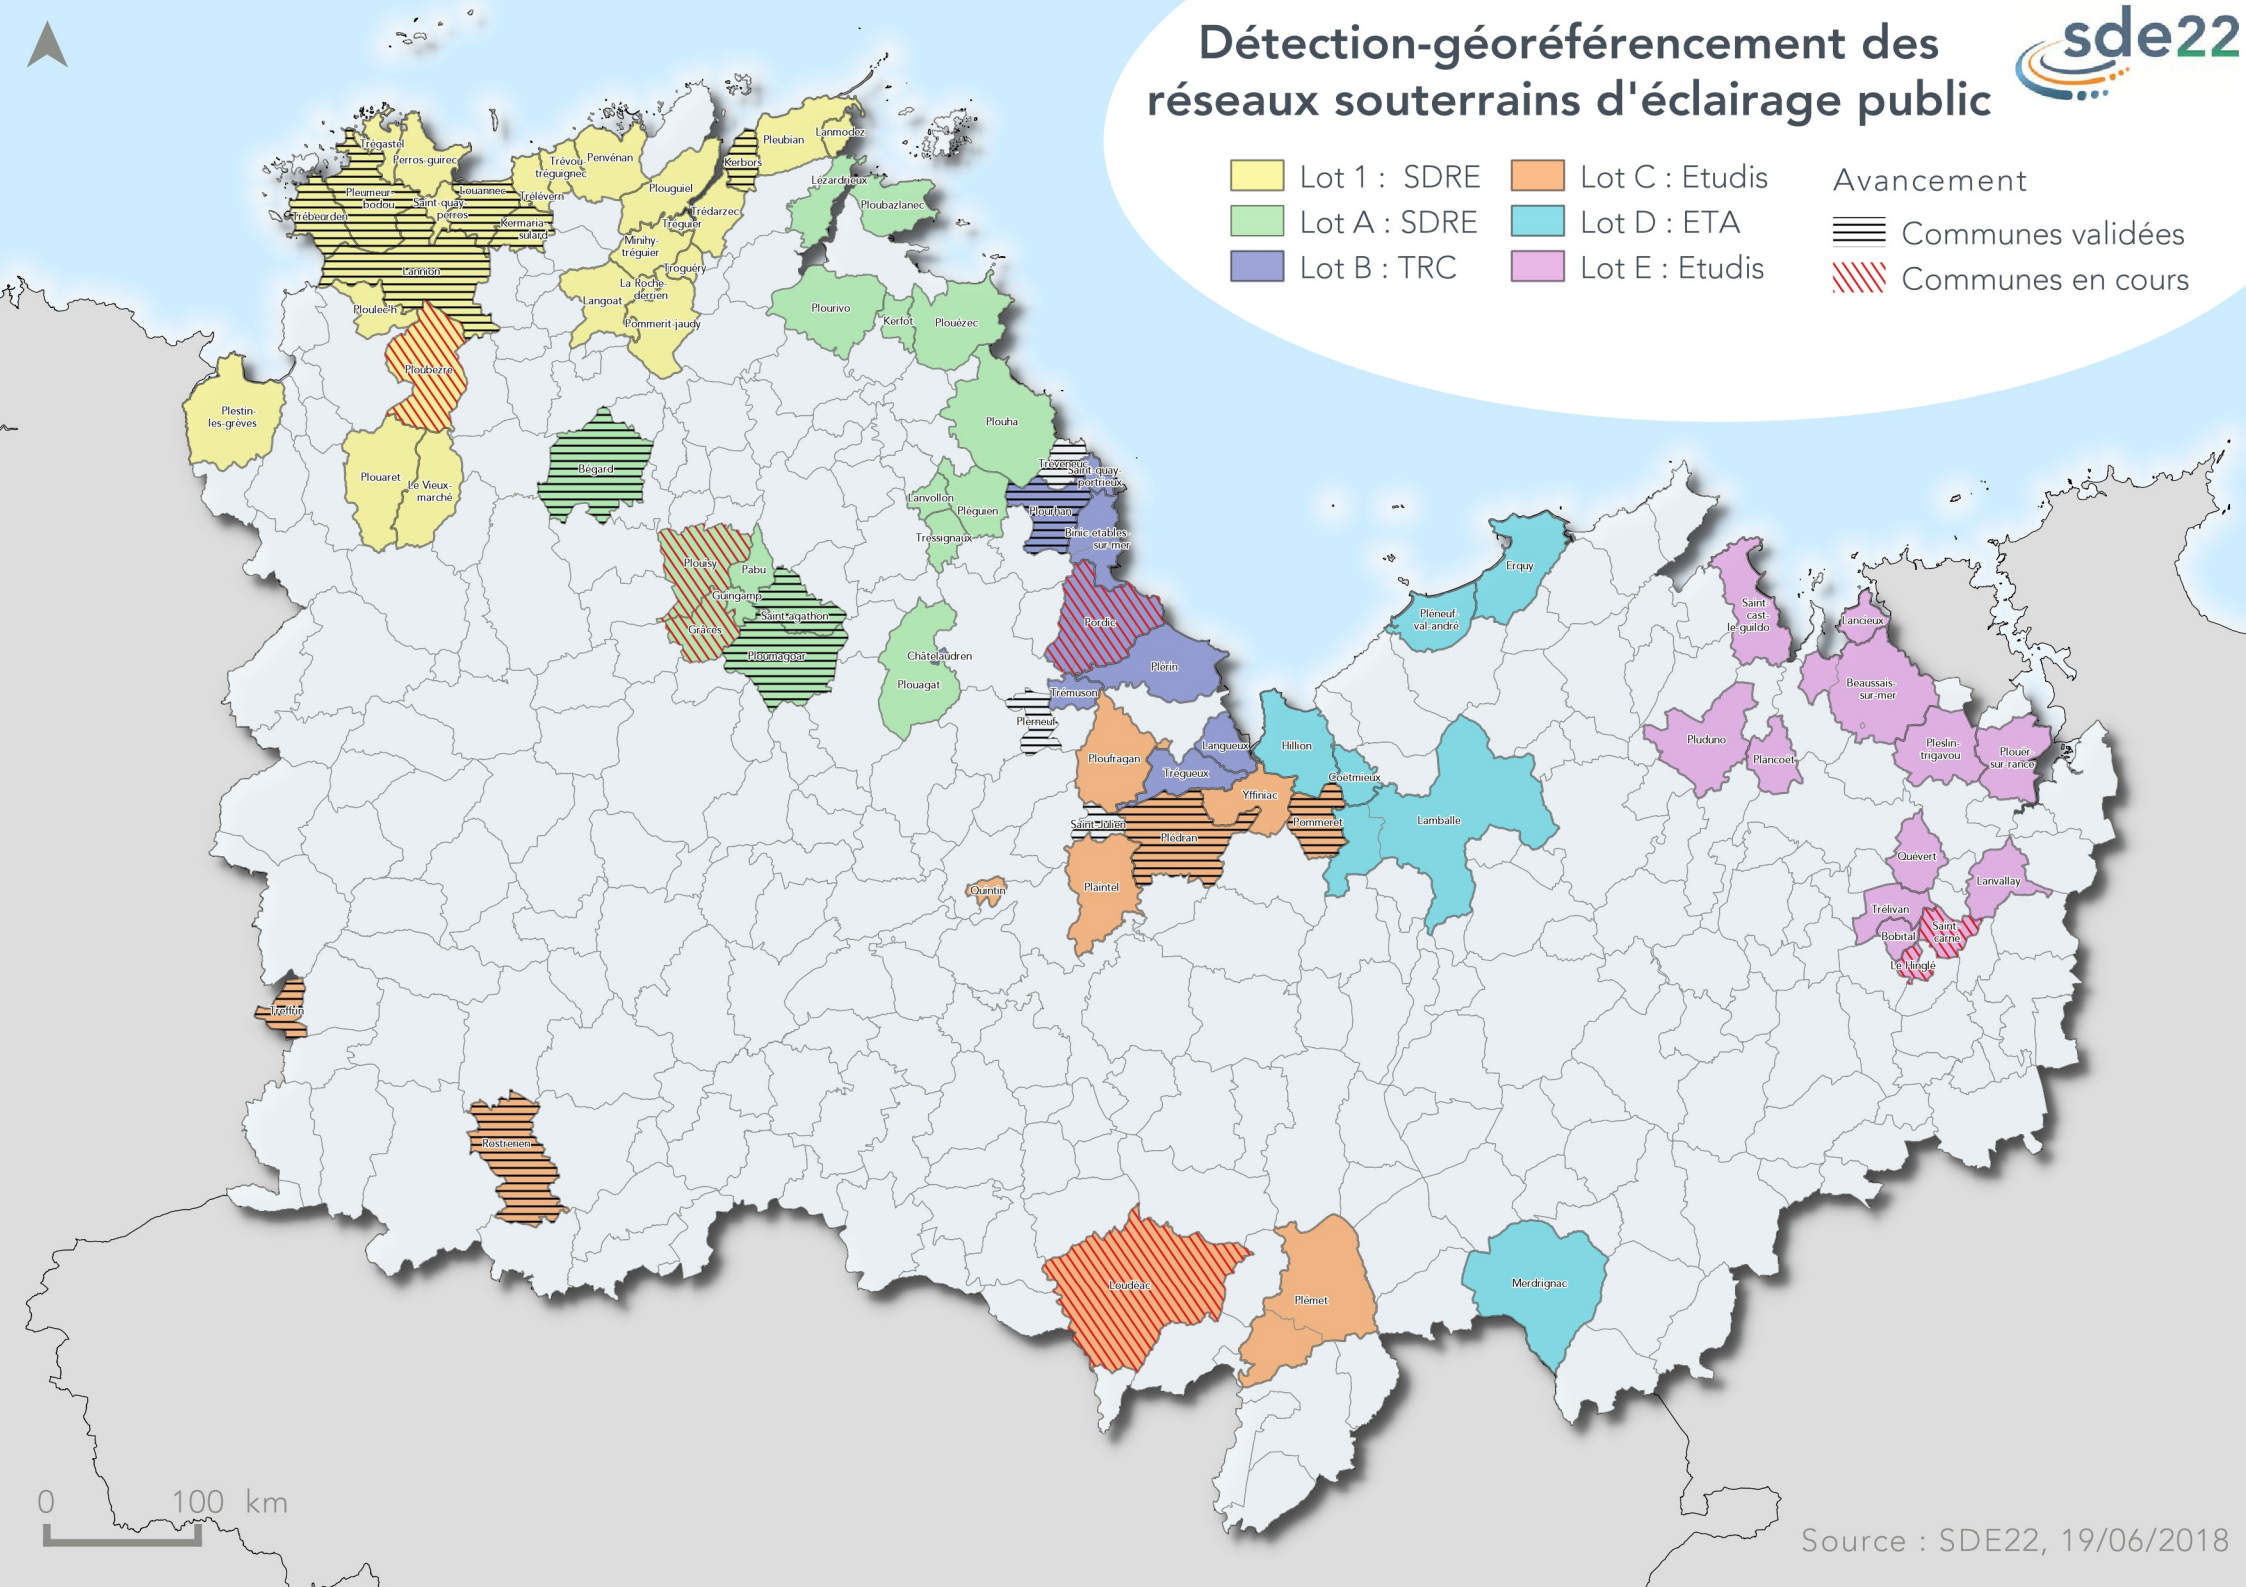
Détection-géoréférencement des réseaux souterrains d'éclairage public

sde22

Lot 1 : SDRE
Lot A : SDRE
Lot B : TRC
Lot C : Etudis
Lot D : ETA
Lot E : Etudis

Avancement
Communes validées
Communes en cours

Trégastel
Perros-guirec
Pleumeur-bodou
Trébeurden
Louannec
Saint-quay-perros
Kermaria-sulard
Trévou-tréguignec
Penvénan
Trélévern
Plouguiel
Kerbors
Pleubian
Lanmodez
Lézardrieux
Ploubazlanec
Trédarzec
Tréguier
Minihy-tréguier
Troguéry
La Roche-derrien
Langoat
Pommerit-jaudy
Lannion
Ploulec'h
Ploubezre
Plestin-les-grèves
Plouaret
Le Vieux-marché
Bégard
Plourivo
Kerfot
Plouézec
Plouha
Tréveneuc
Saint-quay-portrieux
Lanvollon
Pléguien
Tressignaux
Plourhan
Binic-etables-sur-mer
Plouisy
Pabu
Guingamp
Saint-agathon
Grâces
Ploumagoar
Châtelaudren
Plouagat
Pordic
Plérin
Trémuson
Plerneuf
Ploufragan
Langueux
Trégueux
Hillion
Coëtmieux
Yffiniac
Pommeret
Saint-Julien
Plédran
Lamballe
Plaintel
Quintin
Erquy
Pléneuf-val-andré
Saint-cast-le-guildo
Lancieux
Beaussais-sur-mer
Pluduno
Plancoët
Pleslin-trigavou
Plouer-sur-rance
Quévert
Lanvallay
Trélivan
Bobital
Saint-carné
Le Hinglé
Trefflin
Rostrenen
Loudéac
Plémet
Merdrignac

0 100 km

Source : SDE22, 19/06/2018